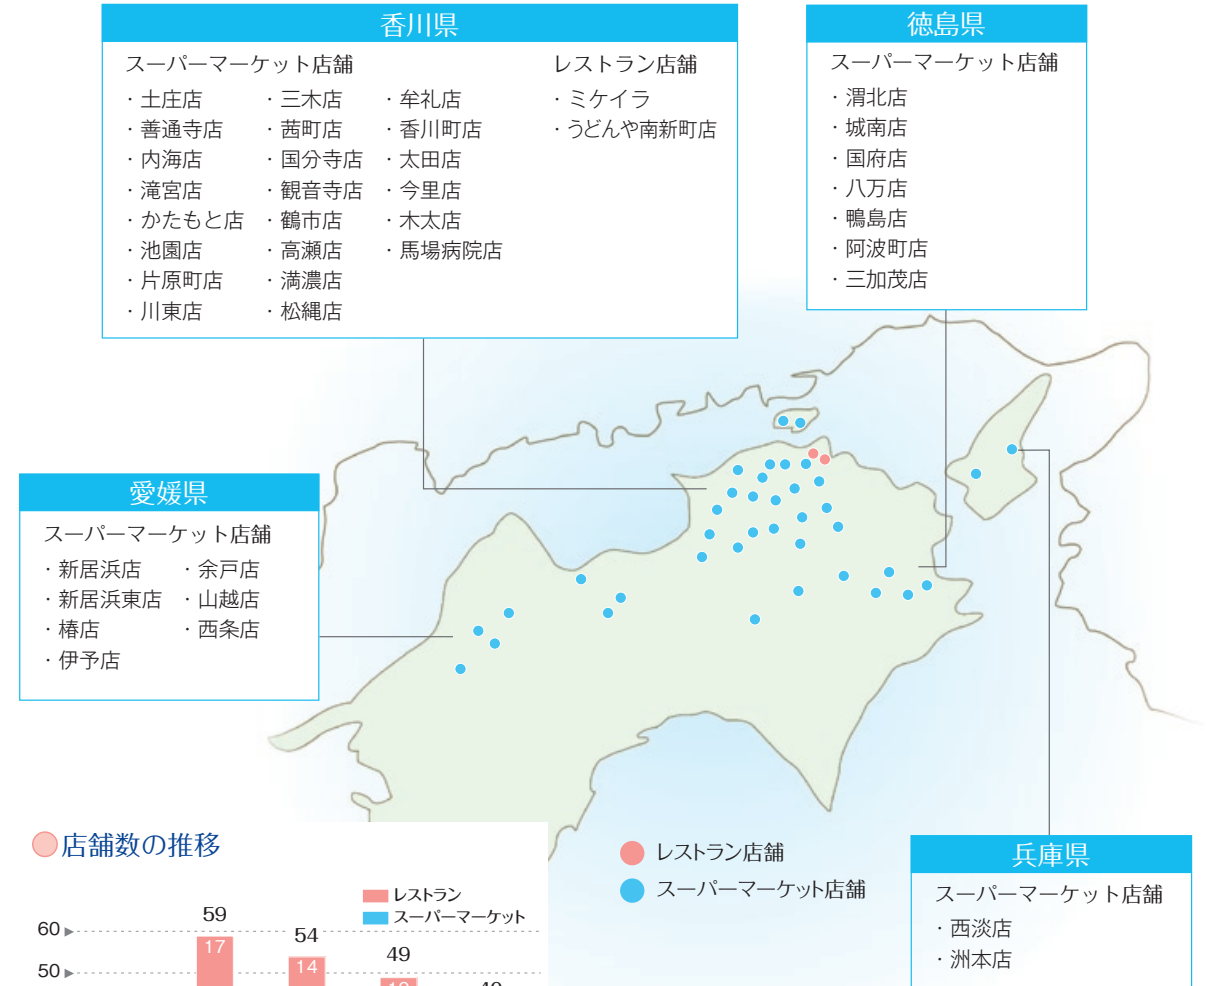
香川県

スーパーマーケット店舗
・土庄店
・善通寺店
・内海店
・滝宮店
・かたもと店
・池園店
・片原町店
・川東店
・三木店
・西町店
・国分寺店
・観音寺店
・鶴市店
・高瀬店
・満濃店
・松縄店
・牟礼店
・香川町店
・太田店
・今里店
・木太店
・馬場病院店

レストラン店舗
・ミケイラ
・うどんや南新町店

徳島県

スーパーマーケット店舗
・渭北店
・城南店
・国府店
・八万店
・鴨島店
・阿波町店
・三加茂店

愛媛県

スーパーマーケット店舗
・新居浜店
・新居浜東店
・椿店
・伊予店
・余戸店
・山越店
・西条店

店舗数の推移

レストラン
スーパーマーケット

60
50
59
17
54
14
49
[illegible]

レストラン店舗
スーパーマーケット店舗

兵庫県

スーパーマーケット店舗
・西淡店
・洲本店